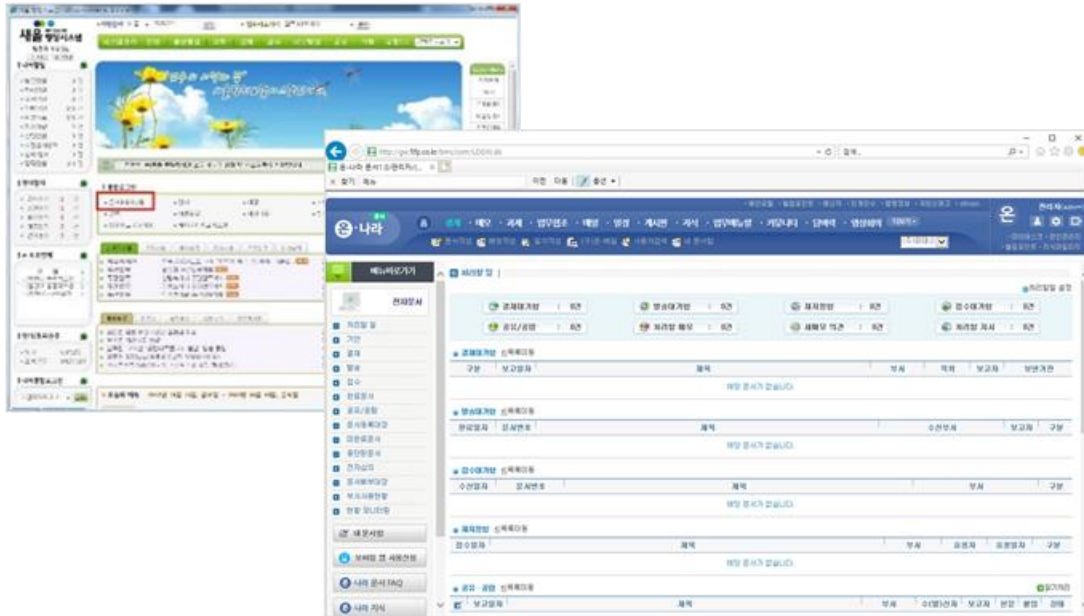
새올 행정시스템

온·나라

메뉴바로가기

전자문서

처리할 일

결재대기함 0건
발송대기함 0건
접수대기함 0건
공람/공람 0건
처리할 메모 0건
새메모 적은 0건
처리할 지시 0건

결재대기함
구분 | 보고일자 | 제목 | 부서 | 직위 | 보고자 | 보존기간
해당 문서가 없습니다.

발송대기함
완료일자 | 문서번호 | 제목 | 수신부서 | 보고자 | 구분
해당 문서가 없습니다.

접수대기함
수신일자 | 문서번호 | 제목 | 부서 | 구분
해당 문서가 없습니다.

제목 | 부서 | 요청자 | 요청일자 | 구분
해당 문서가 없습니다.

공람·공람
보고일자 | 제목 | 부서 | 구분